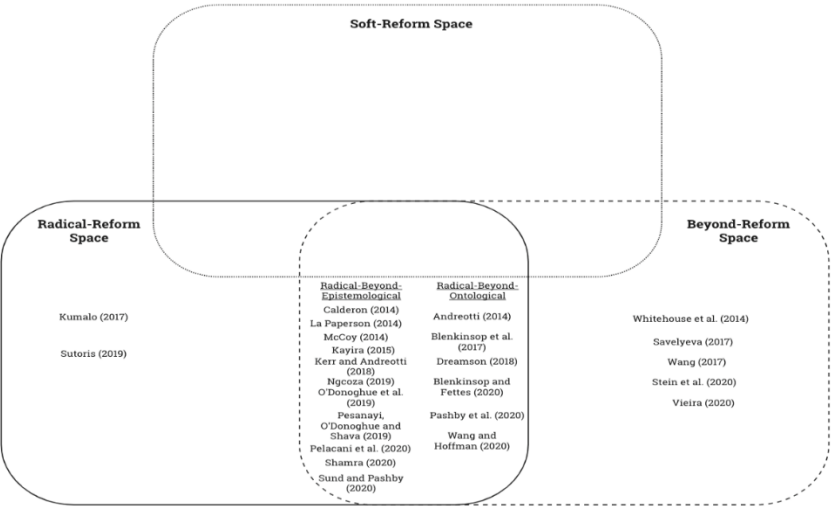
Soft-Reform Space

Radical-Reform Space

Kumalo (2017)

Sutoris (2019)

Radical-Beyond-Epistemological

Calderon (2014)
La Paperson (2014)
McCoy (2014)
Kayira (2015)
Kerr and Andreotti (2018)
Ngcoza (2019)
O'Donoghue et al. (2019)
Pesanayi, O'Donoghue and Shava (2019)
Pelacani et al. (2020)
Shamra (2020)
Sund and Pashby (2020)

Radical-Beyond-Ontological

Andreotti (2014)
Blenkinsop et al. (2017)
Dreamson (2018)
Blenkinsop and Fettes (2020)
Pashby et al. (2020)
Wang and Hoffman (2020)

Beyond-Reform Space

Whitehouse et al. (2014)
Savelyeva (2017)
Wang (2017)
Stein et al. (2020)
Vieira (2020)